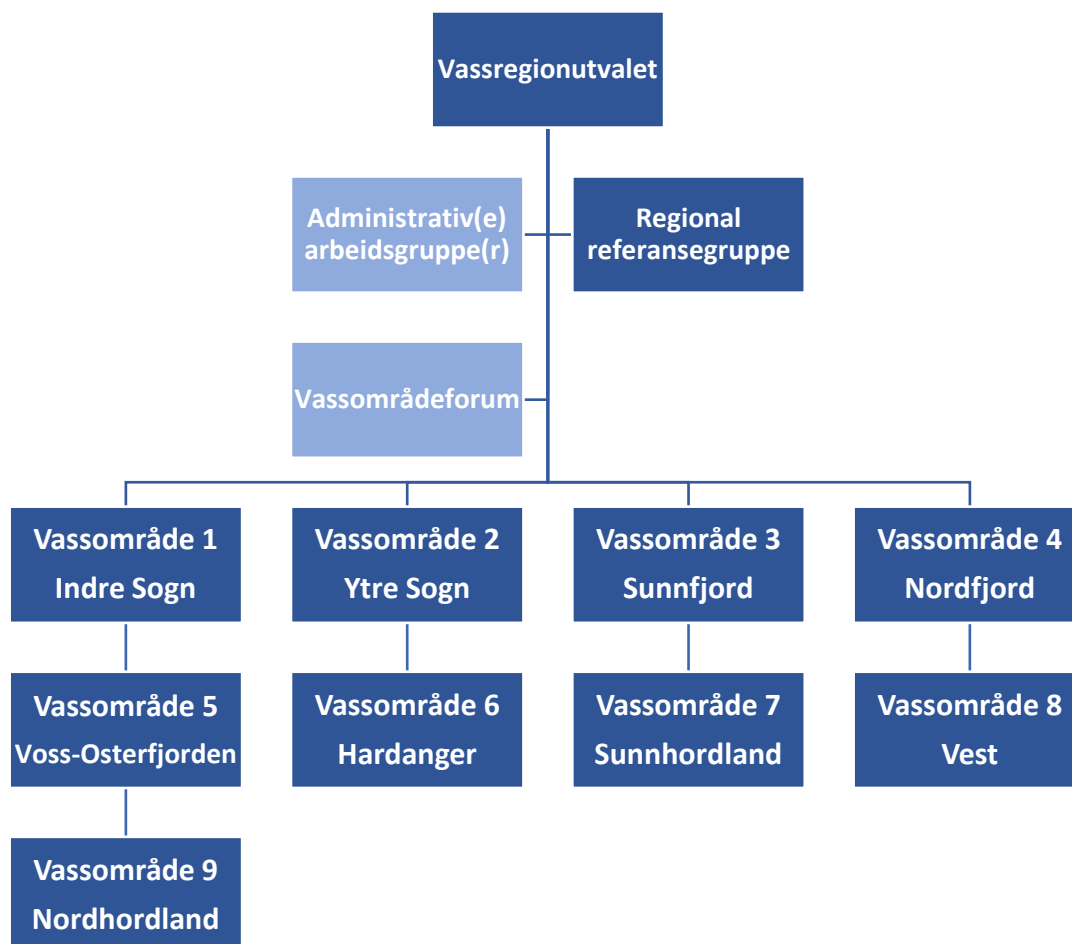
Vassregionutvalet

Administrativ(e) arbeidsgruppe(r)

Regional referansegruppe

Vassområdeforum

Vassområde 1
Indre Sogn

Vassområde 2
Ytre Sogn

Vassområde 3
Sunnfjord

Vassområde 4
Nordfjord

Vassområde 5
Voss-Osterfjorden

Vassområde 6
Hardanger

Vassområde 7
Sunnhordland

Vassområde 8
Vest

Vassområde 9
Nordhordland